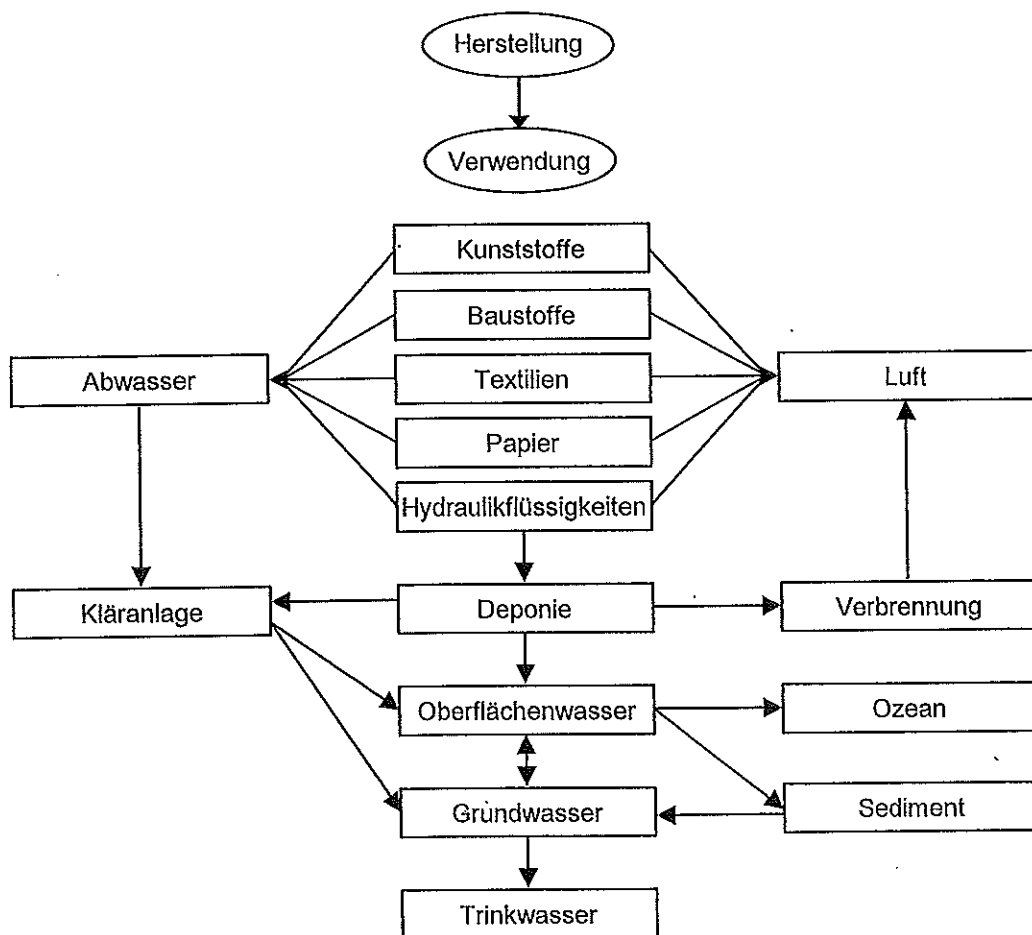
Herstellung

Verwendung

Kunststoffe

Baustoffe

Abwasser

Textilien

Luft

Papier

Hydraulikflüssigkeiten

Kläranlage

Deponie

Verbrennung

Oberflächenwasser

Ozean

Grundwasser

Sediment

Trinkwasser